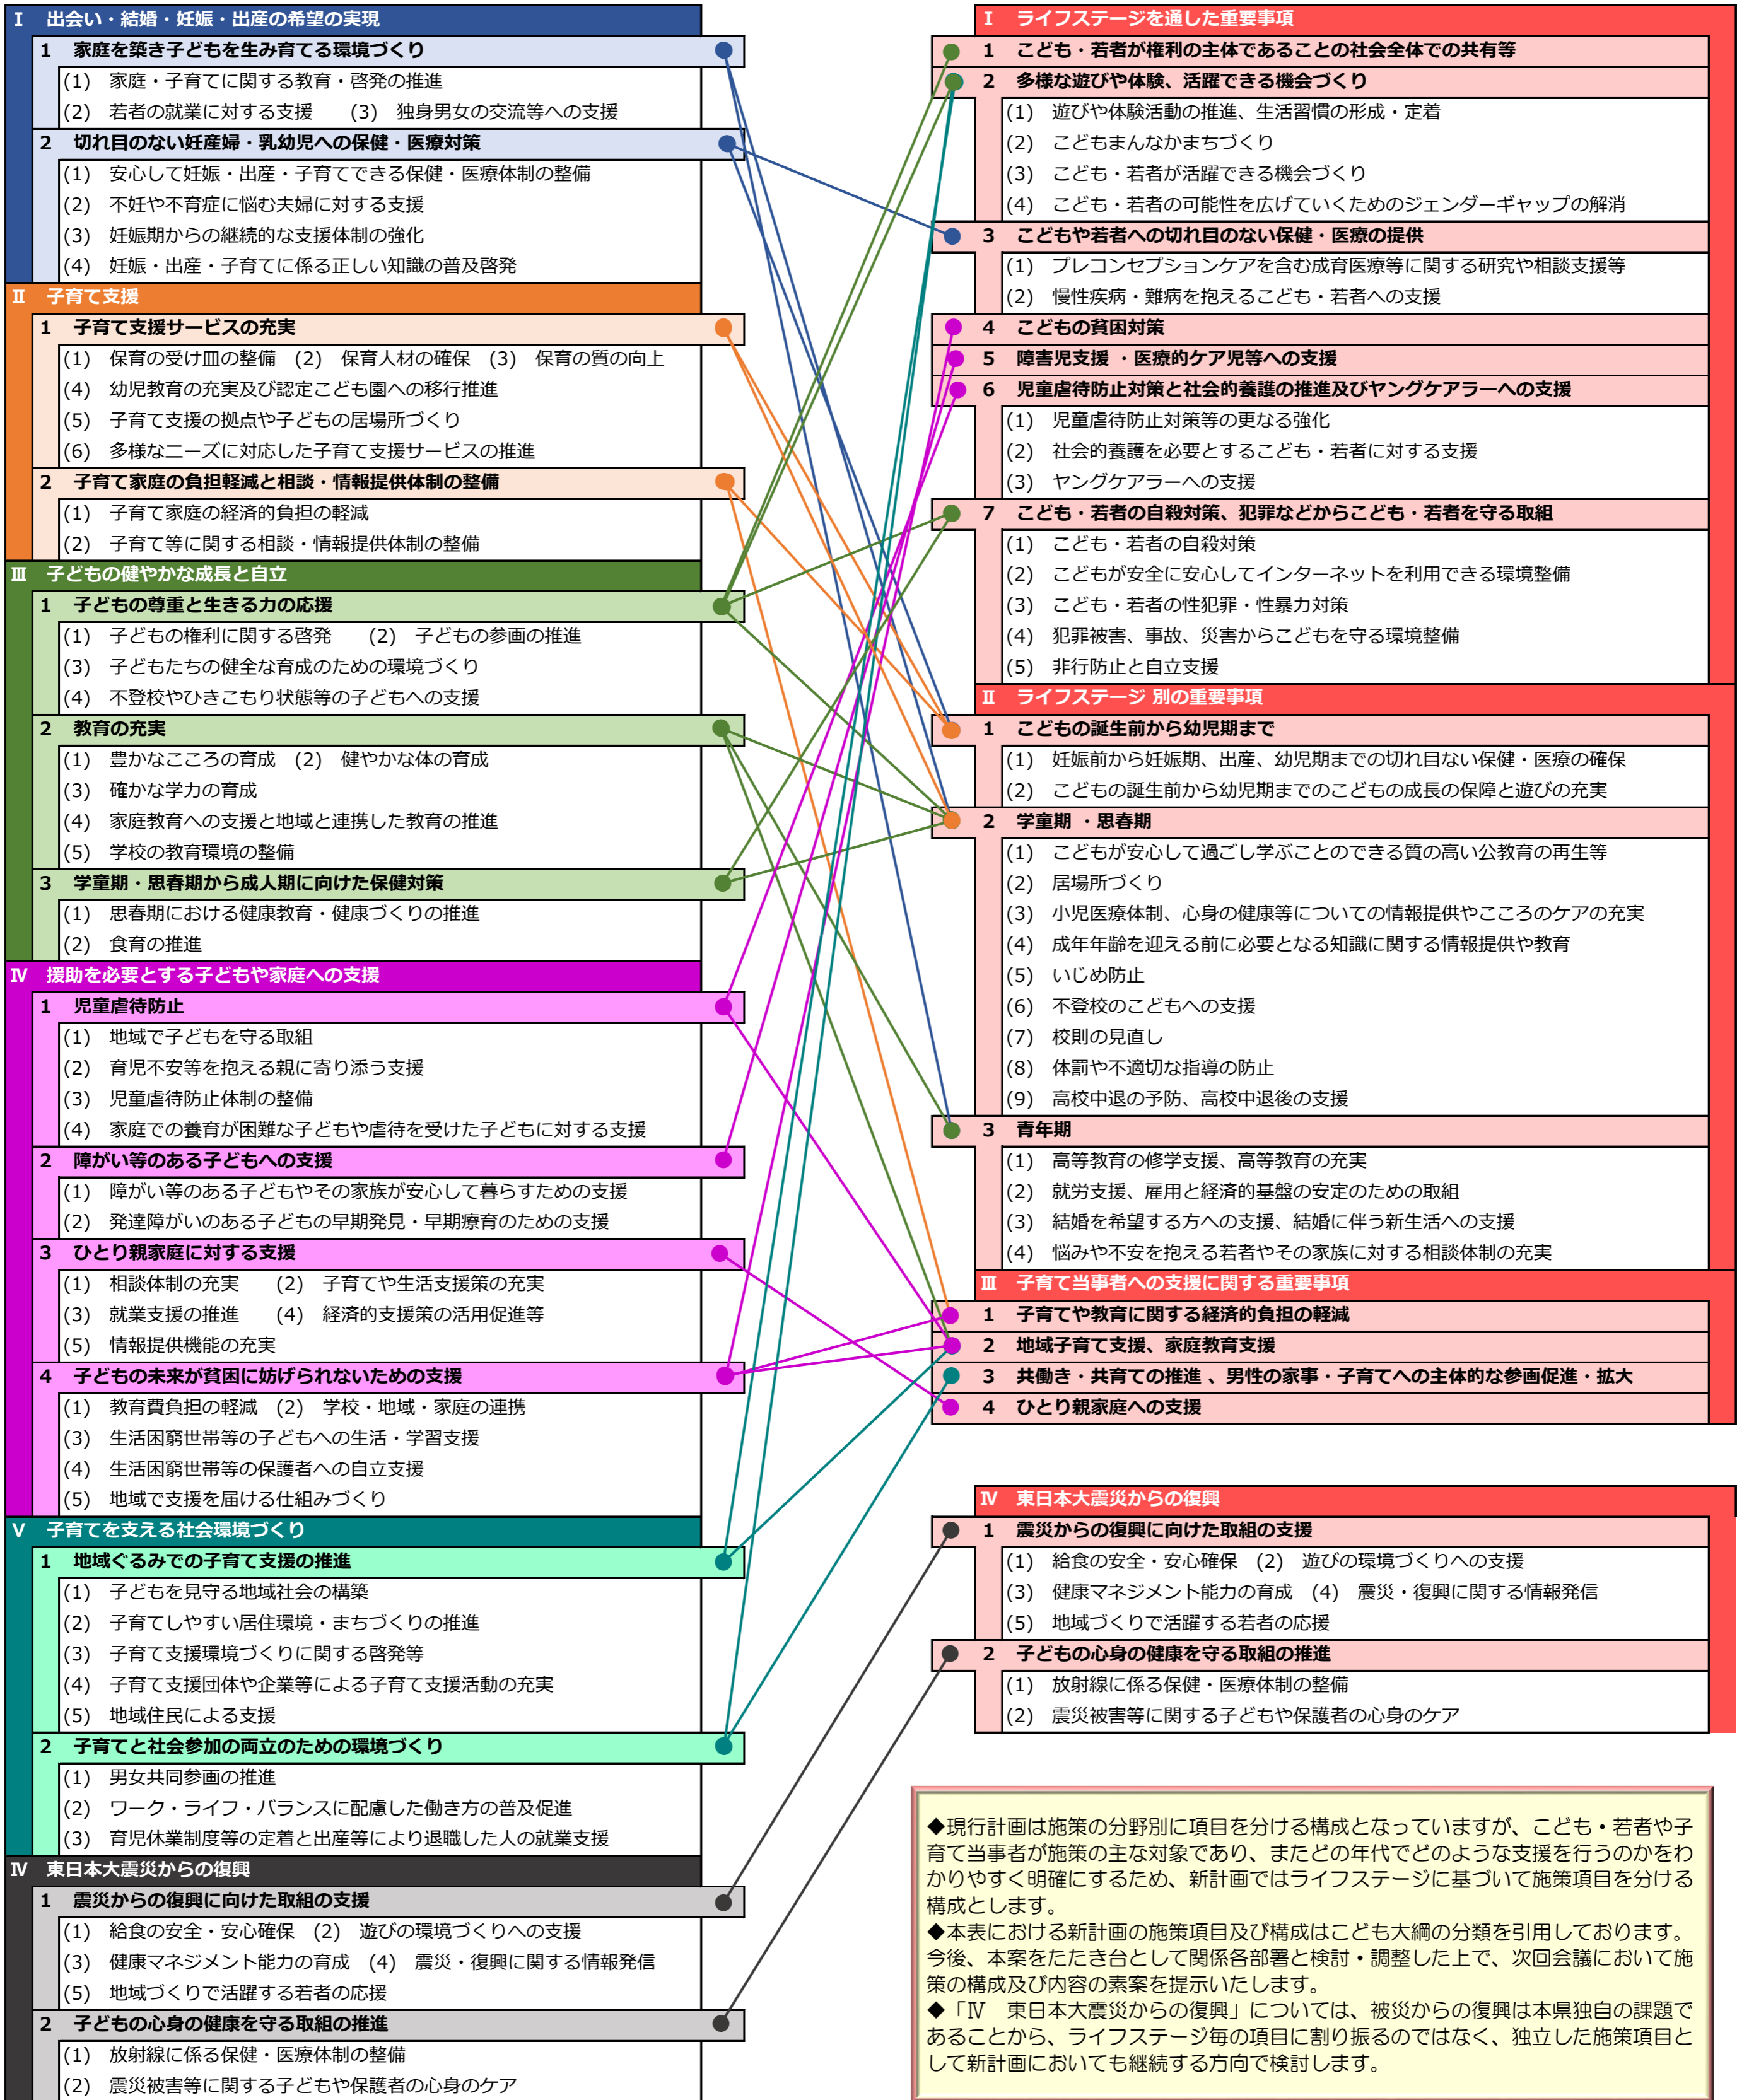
Ⅰ　出会い・結婚・妊娠・出産の希望の実現
1　家庭を築き子どもを生み育てる環境づくり
(1)　家庭・子育てに関する教育・啓発の推進
(2)　若者の就業に対する支援　(3)　独身男女の交流等への支援
2　切れ目のない妊産婦・乳幼児への保健・医療対策
(1)　安心して妊娠・出産・子育てできる保健・医療体制の整備
(2)　不妊や不育症に悩む夫婦に対する支援
(3)　妊娠期からの継続的な支援体制の強化
(4)　妊娠・出産・子育てに係る正しい知識の普及啓発
Ⅱ　子育て支援
1　子育て支援サービスの充実
(1)　保育の受け皿の整備　(2)　保育人材の確保　(3)　保育の質の向上
(4)　幼児教育の充実及び認定こども園への移行推進
(5)　子育て支援の拠点や子どもの居場所づくり
(6)　多様なニーズに対応した子育て支援サービスの推進
2　子育て家庭の負担軽減と相談・情報提供体制の整備
(1)　子育て家庭の経済的負担の軽減
(2)　子育て等に関する相談・情報提供体制の整備
Ⅲ　子どもの健やかな成長と自立
1　子どもの尊重と生きる力の応援
(1)　子どもの権利に関する啓発　(2)　子どもの参画の推進
(3)　子どもたちの健全な育成のための環境づくり
(4)　不登校やひきこもり状態等の子どもへの支援
2　教育の充実
(1)　豊かなこころの育成　(2)　健やかな体の育成
(3)　確かな学力の育成
(4)　家庭教育への支援と地域と連携した教育の推進
(5)　学校の教育環境の整備
3　学童期・思春期から成人期に向けた保健対策
(1)　思春期における健康教育・健康づくりの推進
(2)　食育の推進
Ⅳ　援助を必要とする子どもや家庭への支援
1　児童虐待防止
(1)　地域で子どもを守る取組
(2)　育児不安等を抱える親に寄り添う支援
(3)　児童虐待防止体制の整備
(4)　家庭での養育が困難な子どもや虐待を受けた子どもに対する支援
2　障がい等のある子どもへの支援
(1)　障がい等のある子どもやその家族が安心して暮らすための支援
(2)　発達障がいのある子どもの早期発見・早期療育のための支援
3　ひとり親家庭に対する支援
(1)　相談体制の充実　(2)　子育てや生活支援策の充実
(3)　就業支援の推進　(4)　経済的支援策の活用促進等
(5)　情報提供機能の充実
4　子どもの未来が貧困に妨げられないための支援
(1)　教育費負担の軽減　(2)　学校・地域・家庭の連携
(3)　生活困窮世帯等の子どもへの生活・学習支援
(4)　生活困窮世帯等の保護者への自立支援
(5)　地域で支援を届ける仕組みづくり
Ⅴ　子育てを支える社会環境づくり
1　地域ぐるみでの子育て支援の推進
(1)　子どもを見守る地域社会の構築
(2)　子育てしやすい居住環境・まちづくりの推進
(3)　子育て支援環境づくりに関する啓発等
(4)　子育て支援団体や企業等による子育て支援活動の充実
(5)　地域住民による支援
2　子育てと社会参加の両立のための環境づくり
(1)　男女共同参画の推進
(2)　ワーク・ライフ・バランスに配慮した働き方の普及促進
(3)　育児休業制度等の定着と出産等により退職した人の就業支援
Ⅳ　東日本大震災からの復興
1　震災からの復興に向けた取組の支援
(1)　給食の安全・安心確保　(2)　遊びの環境づくりへの支援
(3)　健康マネジメント能力の育成　(4)　震災・復興に関する情報発信
(5)　地域づくりで活躍する若者の応援
2　子どもの心身の健康を守る取組の推進
(1)　放射線に係る保健・医療体制の整備
(2)　震災被害等に関する子どもや保護者の心身のケア

Ⅰ　ライフステージを通した重要事項
1　こども・若者が権利の主体であることの社会全体での共有等
2　多様な遊びや体験、活躍できる機会づくり
(1)　遊びや体験活動の推進、生活習慣の形成・定着
(2)　こどもまんなかまちづくり
(3)　こども・若者が活躍できる機会づくり
(4)　こども・若者の可能性を広げていくためのジェンダーギャップの解消
3　こどもや若者への切れ目のない保健・医療の提供
(1)　プレコンセプションケアを含む成育医療等に関する研究や相談支援等
(2)　慢性疾病・難病を抱えるこども・若者への支援
4　こどもの貧困対策
5　障害児支援　・医療的ケア児等への支援
6　児童虐待防止対策と社会的養護の推進及びヤングケアラーへの支援
(1)　児童虐待防止対策等の更なる強化
(2)　社会的養護を必要とするこども・若者に対する支援
(3)　ヤングケアラーへの支援
7　こども・若者の自殺対策、犯罪などからこども・若者を守る取組
(1)　こども・若者の自殺対策
(2)　こどもが安全に安心してインターネットを利用できる環境整備
(3)　こども・若者の性犯罪・性暴力対策
(4)　犯罪被害、事故、災害からこどもを守る環境整備
(5)　非行防止と自立支援
Ⅱ　ライフステージ 別の重要事項
1　こどもの誕生前から幼児期まで
(1)　妊娠前から妊娠期、出産、幼児期までの切れ目ない保健・医療の確保
(2)　こどもの誕生前から幼児期までのこどもの成長の保障と遊びの充実
2　学童期　・思春期
(1)　こどもが安心して過ごし学ぶことのできる質の高い公教育の再生等
(2)　居場所づくり
(3)　小児医療体制、心身の健康等についての情報提供やこころのケアの充実
(4)　成年年齢を迎える前に必要となる知識に関する情報提供や教育
(5)　いじめ防止
(6)　不登校のこどもへの支援
(7)　校則の見直し
(8)　体罰や不適切な指導の防止
(9)　高校中退の予防、高校中退後の支援
3　青年期
(1)　高等教育の修学支援、高等教育の充実
(2)　就労支援、雇用と経済的基盤の安定のための取組
(3)　結婚を希望する方への支援、結婚に伴う新生活への支援
(4)　悩みや不安を抱える若者やその家族に対する相談体制の充実
Ⅲ　子育て当事者への支援に関する重要事項
1　子育てや教育に関する経済的負担の軽減
2　地域子育て支援、家庭教育支援
3　共働き・共育ての推進 、男性の家事・子育てへの主体的な参画促進・拡大
4　ひとり親家庭への支援
Ⅳ　東日本大震災からの復興
1　震災からの復興に向けた取組の支援
(1)　給食の安全・安心確保　(2)　遊びの環境づくりへの支援
(3)　健康マネジメント能力の育成　(4)　震災・復興に関する情報発信
(5)　地域づくりで活躍する若者の応援
2　子どもの心身の健康を守る取組の推進
(1)　放射線に係る保健・医療体制の整備
(2)　震災被害等に関する子どもや保護者の心身のケア

◆現行計画は施策の分野別に項目を分ける構成となっていますが、こども・若者や子育て当事者が施策の主な対象であり、またどの年代でどのような支援を行うのかをわかりやすく明確にするため、新計画ではライフステージに基づいて施策項目を分ける構成とします。
◆本表における新計画の施策項目及び構成はこども大綱の分類を引用しております。今後、本案をたたき台として関係各部署と検討・調整した上で、次回会議において施策の構成及び内容の素案を提示いたします。
◆「Ⅳ　東日本大震災からの復興」については、被災からの復興は本県独自の課題であることから、ライフステージ毎の項目に割り振るのではなく、独立した施策項目として新計画においても継続する方向で検討します。